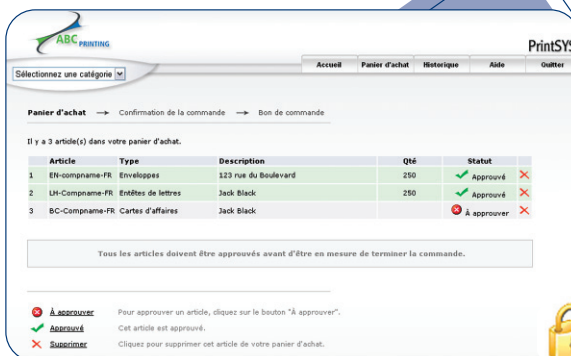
ABC PRINTING

PrintSYS

Sélectionnez une catégorie

Accueil | Panier d'achat | Historique | Aide | Quitter

Panier d'achat → Confirmation de la commande → Bon de commande

Il y a 3 article(s) dans votre panier d'achat.

|  | Article | Type | Description | Qté | Statut |  |
|---|---|---|---|---|---|---|
| 1 | EN-compname-FR | Enveloppes | 123 rue du Boulevard | 250 | Approuvé | ✕ |
| 2 | LH-Compname-FR | Entêtes de lettres | Jack Black | 250 | Approuvé | ✕ |
| 3 | BC-Compname-FR | Cartes d'affaires | Jack Black |  | À approuver | ✕ |

Tous les articles doivent être approuvés avant d'être en mesure de terminer la commande.

À approuver  Pour approuver un article, cliquez sur le bouton "À approuver".
Approuvé  Cet article est approuvé.
Supprimer  Cliquez pour supprimer cet article de votre panier d'achat.